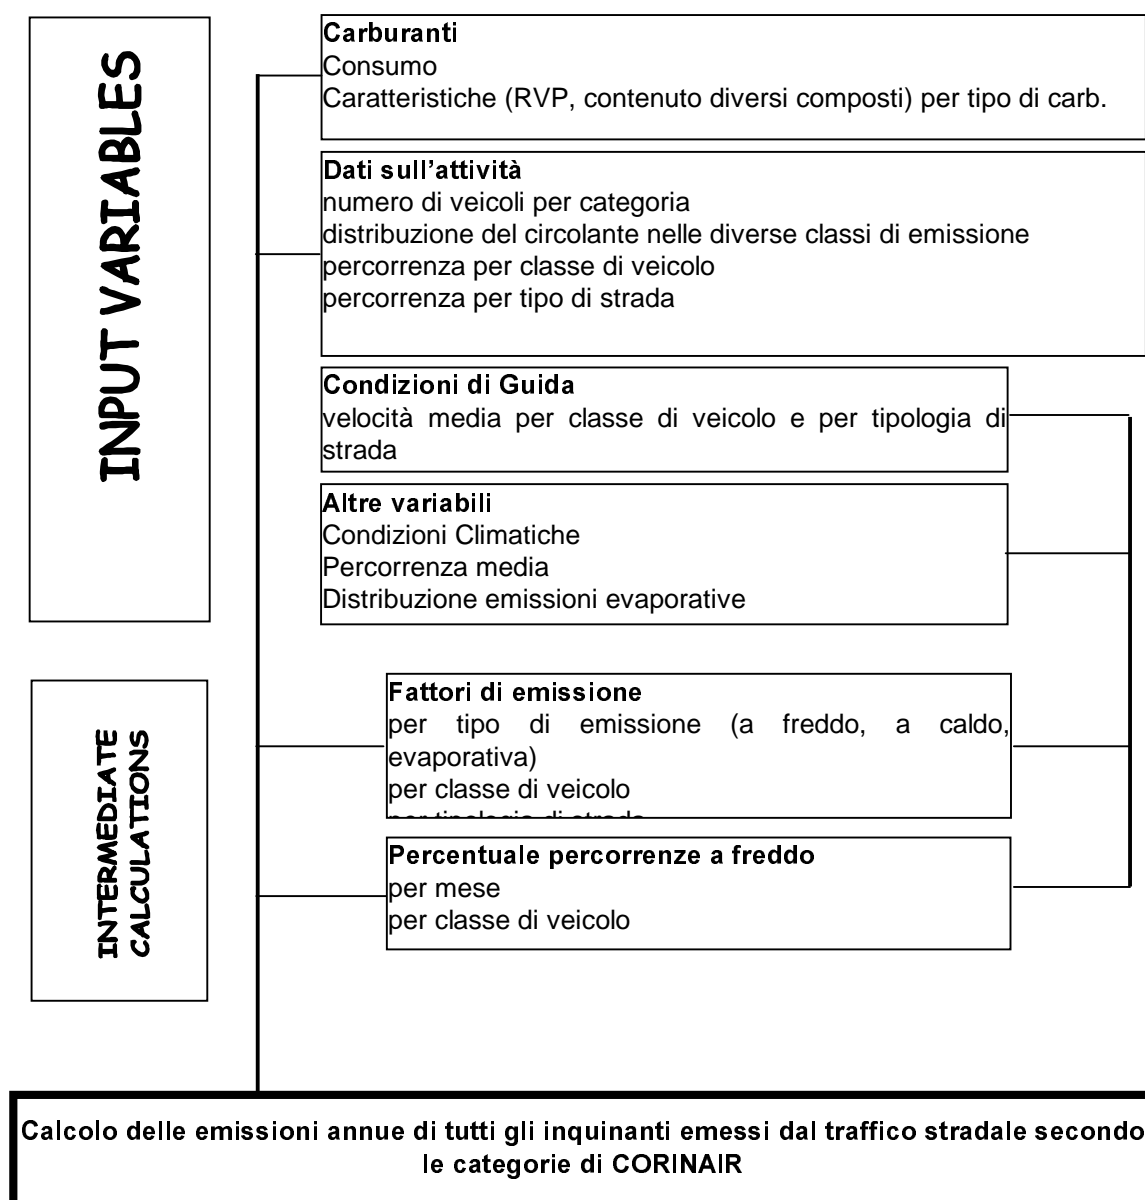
INPUT VARIABLES

Carburanti
Consumo
Caratteristiche (RVP, contenuto diversi composti) per tipo di carb.

Dati sull'attività
numero di veicoli per categoria
distribuzione del circolante nelle diverse classi di emissione
percorrenza per classe di veicolo
percorrenza per tipo di strada

Condizioni di Guida
velocità media per classe di veicolo e per tipologia di strada

Altre variabili
Condizioni Climatiche
Percorrenza media
Distribuzione emissioni evaporative

INTERMEDIATE CALCULATIONS

Fattori di emissione
per tipo di emissione (a freddo, a caldo, evaporativa)
per classe di veicolo
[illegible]

Percentuale percorrenze a freddo
per mese
per classe di veicolo

Calcolo delle emissioni annue di tutti gli inquinanti emessi dal traffico stradale secondo le categorie di CORINAIR